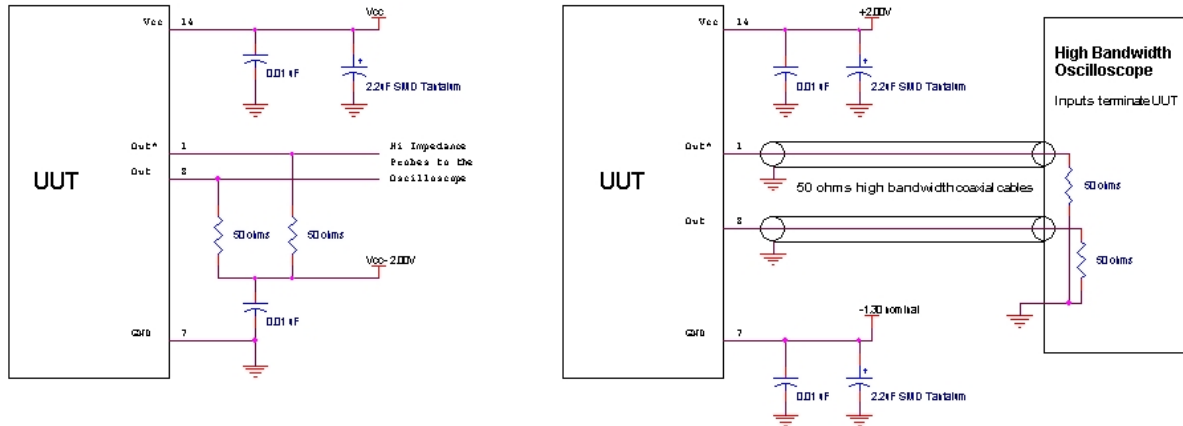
Vcc 14
Vcc
0.01 uF
2.2uF SMD Tantalum
UUT
Out* 1
Out 8
Hi Impedance Probes to the Oscilloscope
50 ohms
50 ohms
Vcc-2.00V
0.01 uF
GND 7

Vcc 14
+2.00V
0.01 uF
2.2uF SMD Tantalum
High Bandwidth Oscilloscope
Inputs terminate UUT
UUT
Out* 1
50 ohms high bandwidth coaxial cables
50 ohms
Out 8
50 ohms
-1.30 nominal
GND 7
0.01 uF
2.2uF SMD Tantalum